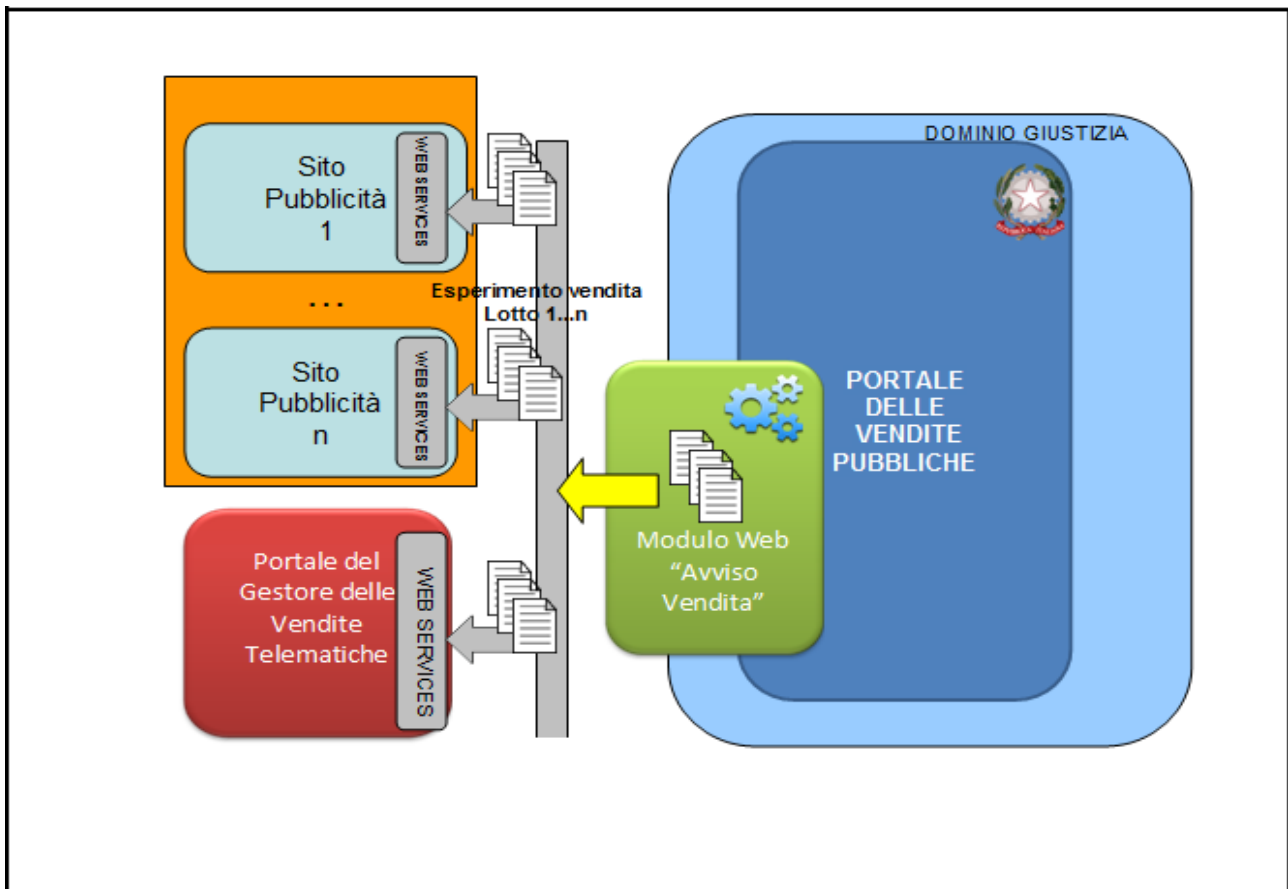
Sito Pubblicità 1

WEB SERVICES

. . .

Sito Pubblicità n

WEB SERVICES

Esperimento vendita Lotto 1...n

Portale del Gestore delle Vendite Telematiche

WEB SERVICES

DOMINIO GIUSTIZIA

PORTALE DELLE VENDITE PUBBLICHE

Modulo Web "Avviso Vendita"